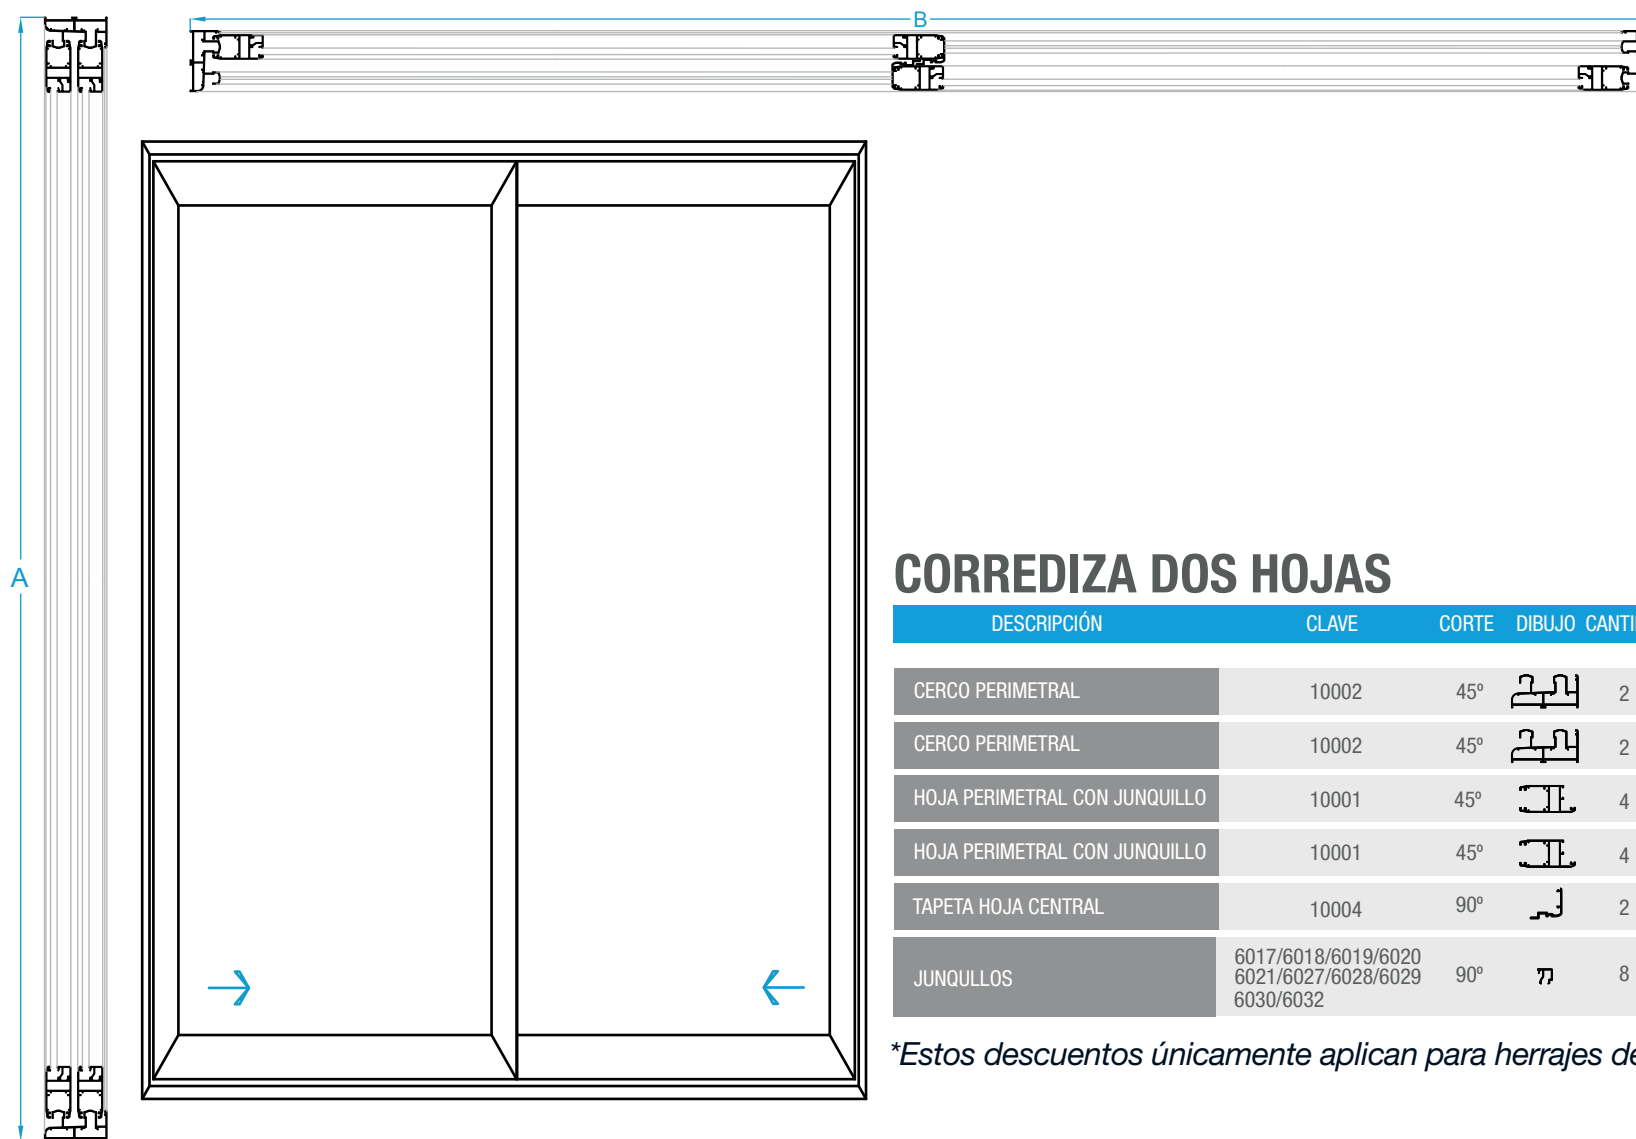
B

A

CORREDIZA DOS HOJAS

| DESCRIPCIÓN | CLAVE | CORTE | DIBUJO | CANTI |
|---|---|---|---|---|
| CERCO PERIMETRAL | 10002 | 45º | | 2 |
| CERCO PERIMETRAL | 10002 | 45º | | 2 |
| HOJA PERIMETRAL CON JUNQUILLO | 10001 | 45º | | 4 |
| HOJA PERIMETRAL CON JUNQUILLO | 10001 | 45º | | 4 |
| TAPETA HOJA CENTRAL | 10004 | 90º | | 2 |
| JUNQUILLOS | 6017/6018/6019/6020 6021/6027/6028/6029 6030/6032 | 90º | | 8 |

*Estos descuentos únicamente aplican para herrajes de